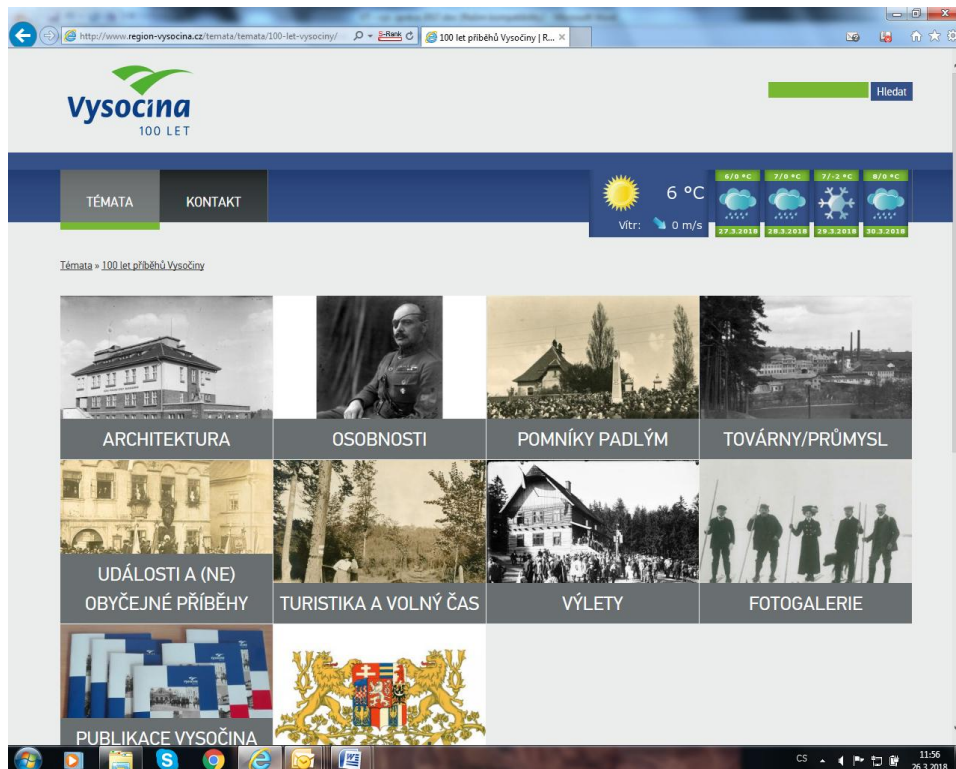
http://www.region-vysocina.cz/temata/temata/100-let-vysociny/
100 let příběhů Vysočiny | R...

Vysocina
100 LET

Hledat

TÉMATA
KONTAKT

6 °C
Vítr: 0 m/s

6/0 °C
7/0 °C
7/-2 °C
8/0 °C
27.3.2018
28.3.2018
29.3.2018
30.3.2018

Témata » 100 let příběhů Vysočiny

ARCHITEKTURA
OSOBNOSTI
POMNÍKY PADLÝM
TOVÁRNY/PRŮMYSL
UDÁLOSTI A (NE) OBYČEJNÉ PŘÍBĚHY
TURISTIKA A VOLNÝ ČAS
VÝLETY
FOTOGALERIE
PUBLIKACE VYSOČINA

CS
11:56
26.3.2018